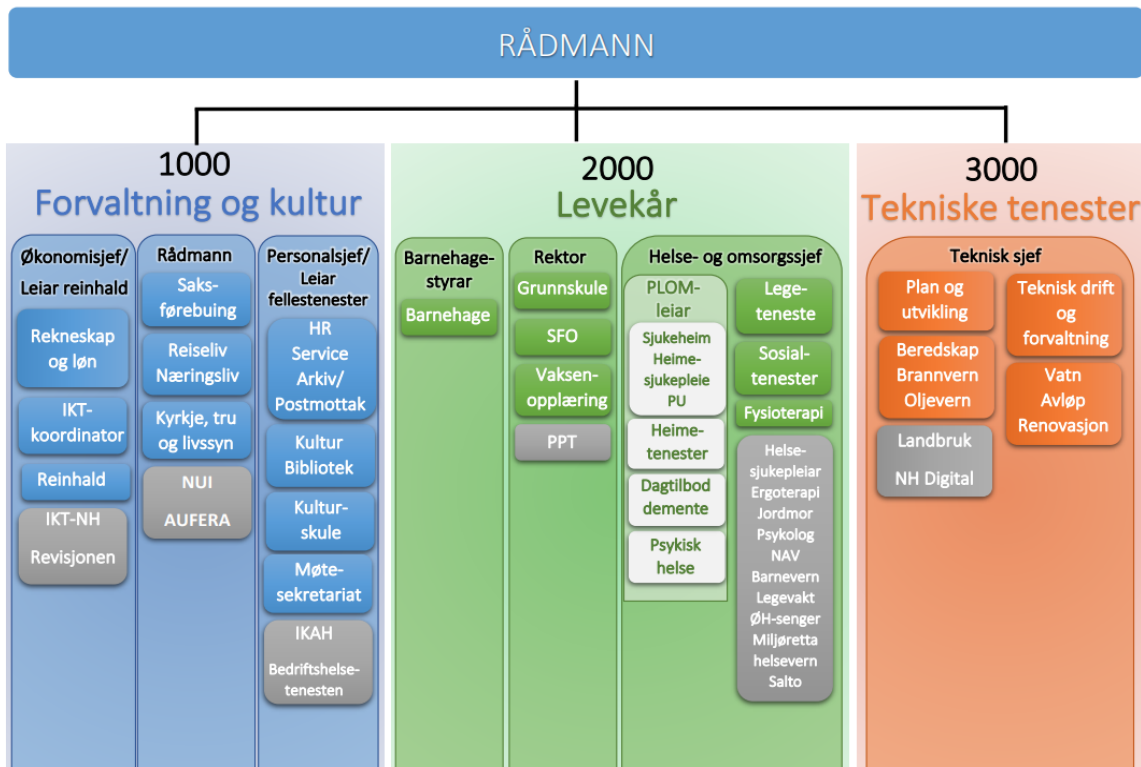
RÅDMANN

1000
Forvaltning og kultur

Økonomisjef/
Leiar reinhald

Rekneskap og løn

IKT-koordinator

Reinhald

IKT-NH

Revisjonen

Rådmann

Saksførebuing

Reiseliv Næringsliv

Kyrkje, tru og livssyn

NUI

AUFERA

Personalsjef/
Leiar fellestenester

HR
Service
Arkiv/
Postmottak

Kultur
Bibliotek

Kulturskule

Møtesekretariat

IKAH

Bedriftshelsetenesten

2000
Levekår

Barnehagestyrar

Barnehage

Rektor

Grunnskule

SFO

Vaksenopplæring

PPT

Helse- og omsorgssjef

PLOM-leiar

Sjukeheim
Heimesjukepleie
PU

Heimetenester

Dagtilbod demente

Psykisk helse

Legeteneste

Sosialtenester

Fysioterapi

Helsesjukepleiar
Ergoterapi
Jordmor
Psykolog
NAV
Barnevern
Legevakt
ØH-senger
Miljøretta helsevern
Salto

3000
Tekniske tenester

Teknisk sjef

Plan og utvikling

Beredskap
Brannvern
Oljevern

Landbruk

NH Digital

Teknisk drift og forvaltning

Vatn
Avløp
Renovasjon